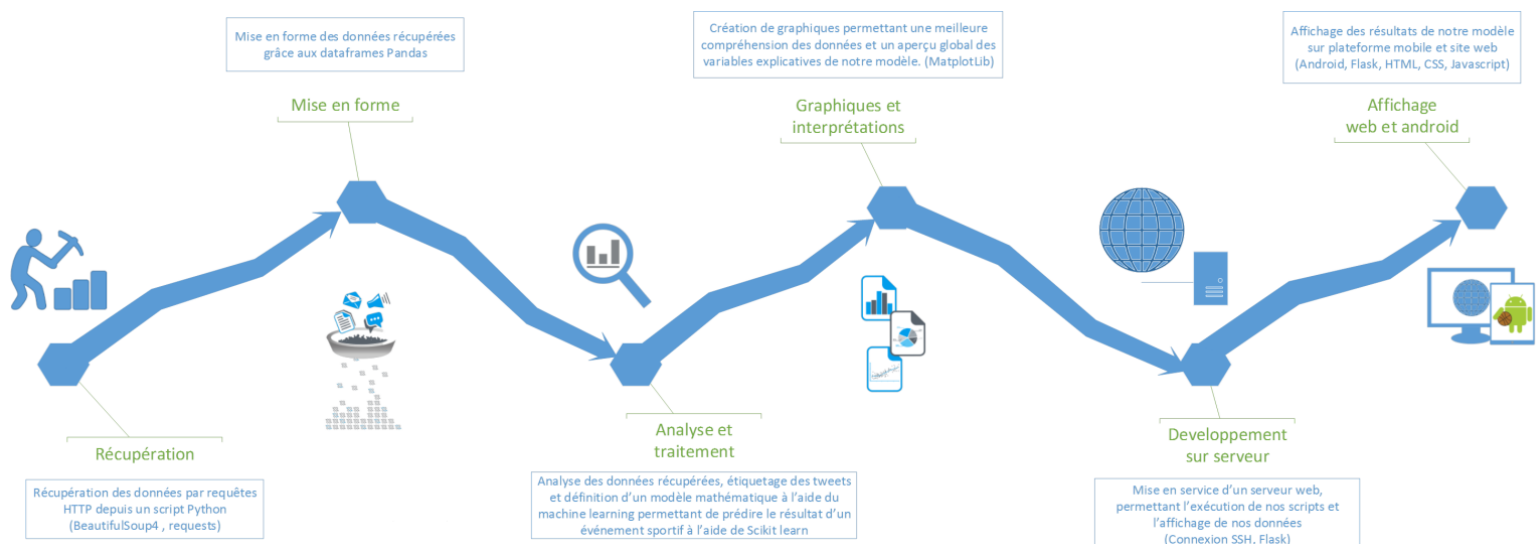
Mise en forme des données récupérées grâce aux dataframes Pandas

Mise en forme

Création de graphiques permettant une meilleure compréhension des données et un aperçu global des variables explicatives de notre modèle. (MatplotLib)

Graphiques et interprétations

Affichage des résultats de notre modèle sur plateforme mobile et site web (Android, Flask, HTML, CSS, Javascript)

Affichage web et android

Récupération

Récupération des données par requêtes HTTP depuis un script Python (BeautifulSoup4 , requests)

Analyse et traitement

Analyse des données récupérées, étiquetage des tweets et définition d'un modèle mathématique à l'aide du machine learning permettant de prédire le résultat d'un événement sportif à l'aide de Scikit learn

Developpement sur serveur

Mise en service d'un serveur web, permettant l'exécution de nos scripts et l'affichage de nos données (Connexion SSH, Flask)